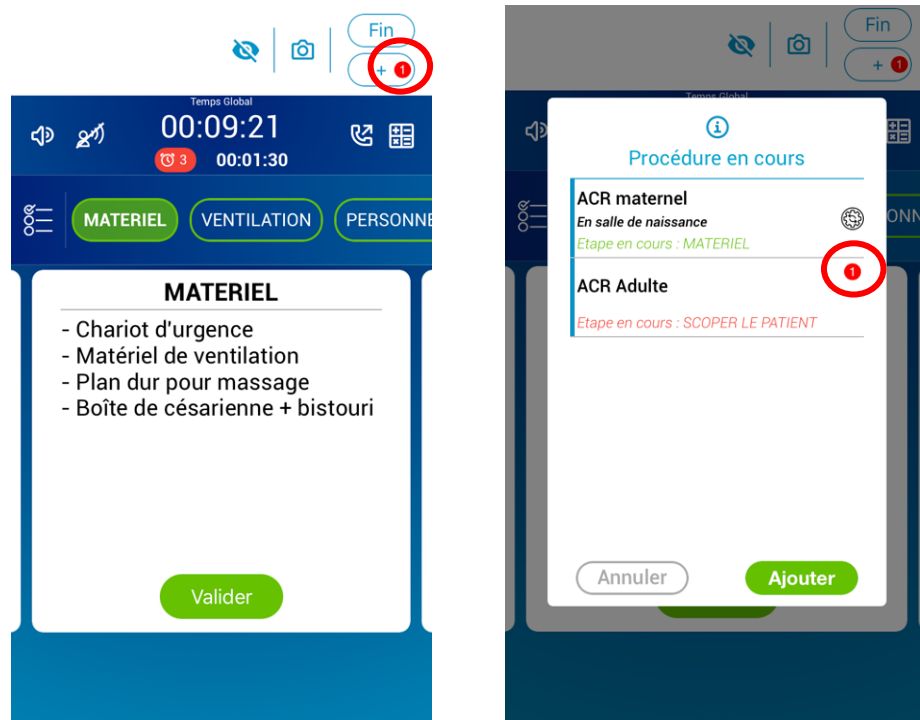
Fin
+ 1

Temps Global
00:09:21
3 00:01:30

MATERIEL VENTILATION PERSONNE

MATERIEL
- Chariot d'urgence
- Matériel de ventilation
- Plan dur pour massage
- Boîte de césarienne + bistouri

Valider

Fin
+ 1

Temps Global

Procédure en cours

ACR maternel
En salle de naissance
Etape en cours : MATERIEL

1
ACR Adulte
Etape en cours : SCOPER LE PATIENT

Annuler
Ajouter